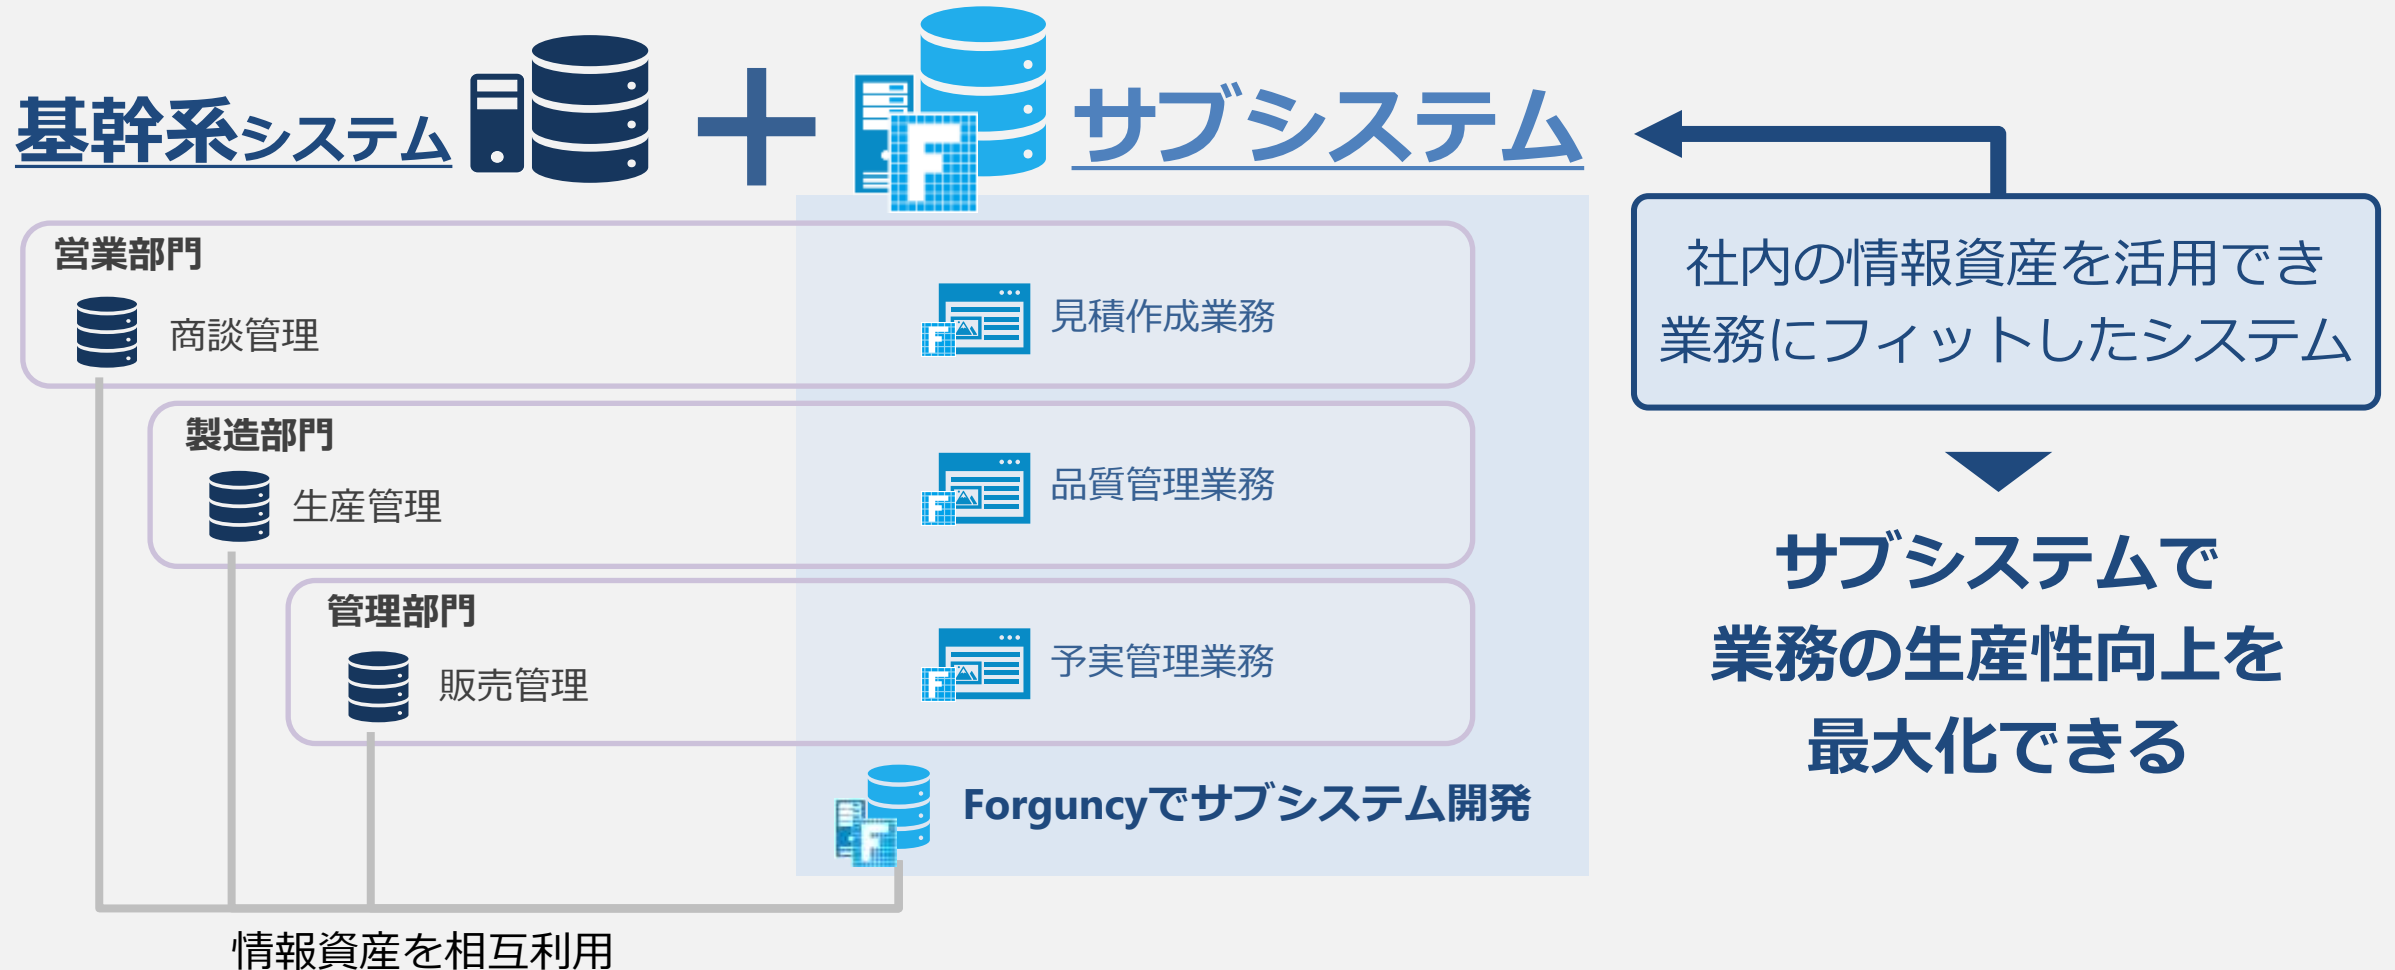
基幹系システム ＋ サブシステム

社内の情報資産を活用でき業務にフィットしたシステム

営業部門
商談管理
見積作成業務

製造部門
生産管理
品質管理業務

管理部門
販売管理
予実管理業務

Forguncyでサブシステム開発

情報資産を相互利用

サブシステムで業務の生産性向上を最大化できる